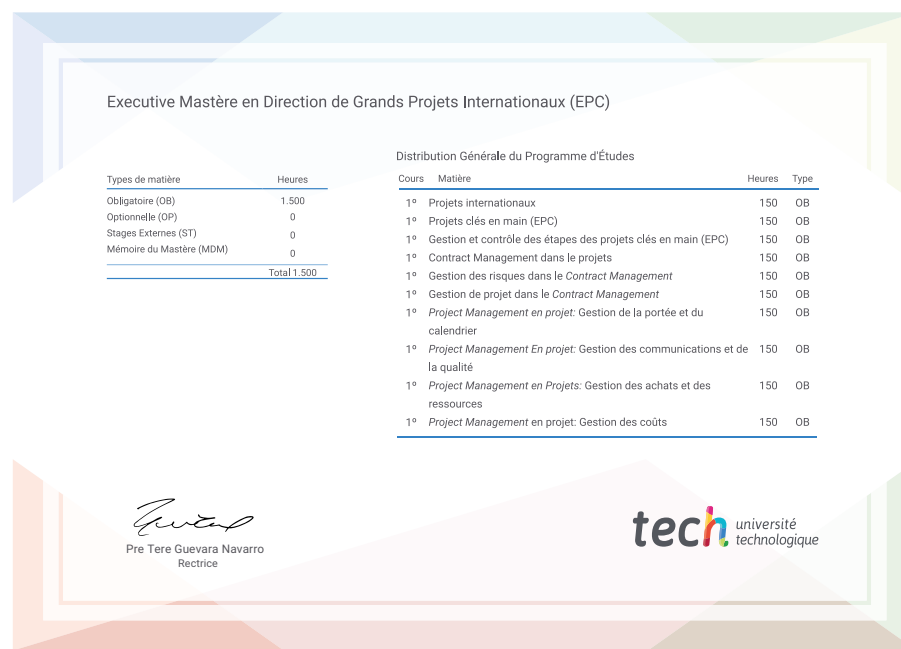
Executive Mastère en Direction de Grands Projets Internationaux (EPC)

| Types de matière | Heures |
|---|---|
| Obligatoire (OB) | 1.500 |
| Optionnelle (OP) | 0 |
| Stages Externes (ST) | 0 |
| Mémoire du Mastère (MDM) | 0 |
| | Total 1.500 |

Distribution Générale du Programme d'Études

| Cours | Matière | Heures | Type |
|---|---|---|---|
| 1º | Projets internationaux | 150 | OB |
| 1º | Projets clés en main (EPC) | 150 | OB |
| 1º | Gestion et contrôle des étapes des projets clés en main (EPC) | 150 | OB |
| 1º | Contract Management dans le projets | 150 | OB |
| 1º | Gestion des risques dans le Contract Management | 150 | OB |
| 1º | Gestion de projet dans le Contract Management | 150 | OB |
| 1º | Project Management en projet: Gestion de la portée et du calendrier | 150 | OB |
| 1º | Project Management En projet: Gestion des communications et de la qualité | 150 | OB |
| 1º | Project Management en Projets: Gestion des achats et des ressources | 150 | OB |
| 1º | Project Management en projet: Gestion des coûts | 150 | OB |

Pre Tere Guevara Navarro
Rectrice

tech université technologique